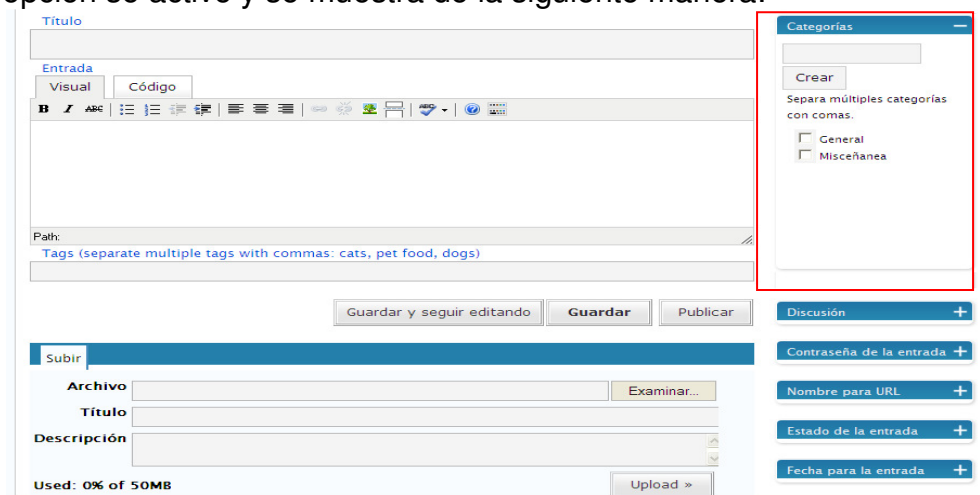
opción se activó y se muestra de la siguiente manera:

Título

Entrada

Visual | Código

Path:

Tags (separate multiple tags with commas: cats, pet food, dogs)

Guardar y seguir editando | Guardar | Publicar

Subir

Archivo | Examinar...

Título

Descripción

Used: 0% of 50MB | Upload »

Categorías

Crear

Separa múltiples categorías con comas.

General

Misceñanea

Discusión

Contraseña de la entrada

Nombre para URL

Estado de la entrada

Fecha para la entrada